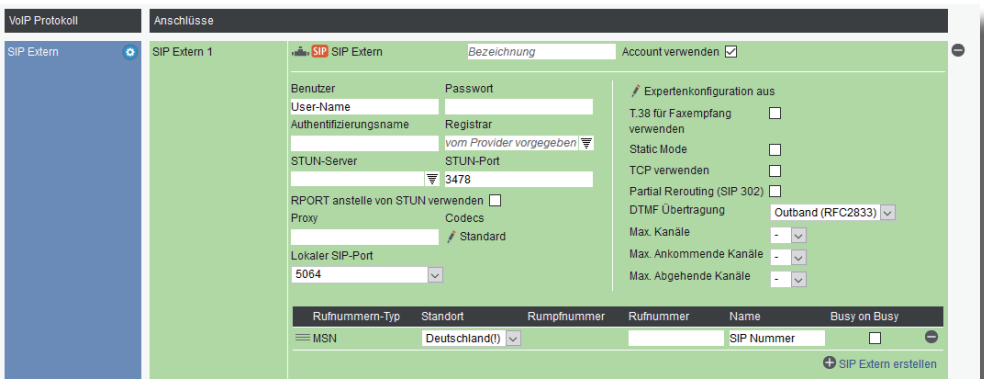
VoIP Protokoll

Anschlüsse

SIP Extern

SIP Extern 1

SIP SIP Extern

Bezeichnung

Account verwenden

Benutzer

User-Name

Passwort

Authentifizierungsname

Registrar

vom Provider vorgegeben

STUN-Server

STUN-Port

3478

RPORT anstelle von STUN verwenden

Proxy

Codecs

Standard

Lokaler SIP-Port

5064

Expertenkonfiguration aus

T.38 für Faxempfang verwenden

Static Mode

TCP verwenden

Partial Rerouting (SIP 302)

DTMF Übertragung

Outband (RFC2833)

Max. Kanäle

-

Max. Ankommende Kanäle

-

Max. Abgehende Kanäle

-

| Rufnummern-Typ | Standort | Rumpfnummer | Rufnummer | Name | Busy on Busy |
|---|---|---|---|---|---|
| MSN | Deutschland(!) | | | SIP Nummer | |

SIP Extern erstellen